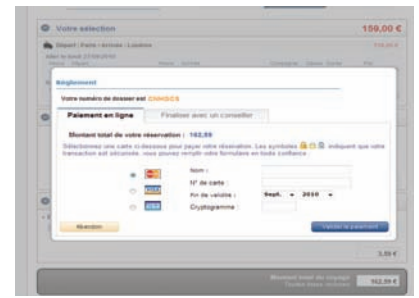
Votre sélection
159,00 €
Départ : Paris - Arrivée : Londres
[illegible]

Règlement
Votre numéro de dossier est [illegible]
Paiement en ligne
Finaliser avec un conseiller
Montant total de votre réservation : 162,59
Sélectionnez une carte ci-dessous pour payer votre réservation. Les symboles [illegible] indiquent que votre transaction est sécurisée, vous pouvez remplir votre formulaire en toute confiance.
Nom :
N° de carte :
Fin de validité : Sept. 2010
Cryptogramme :
Abandon
Valider le paiement

3,59 €
Montant total du voyage
162,59 €